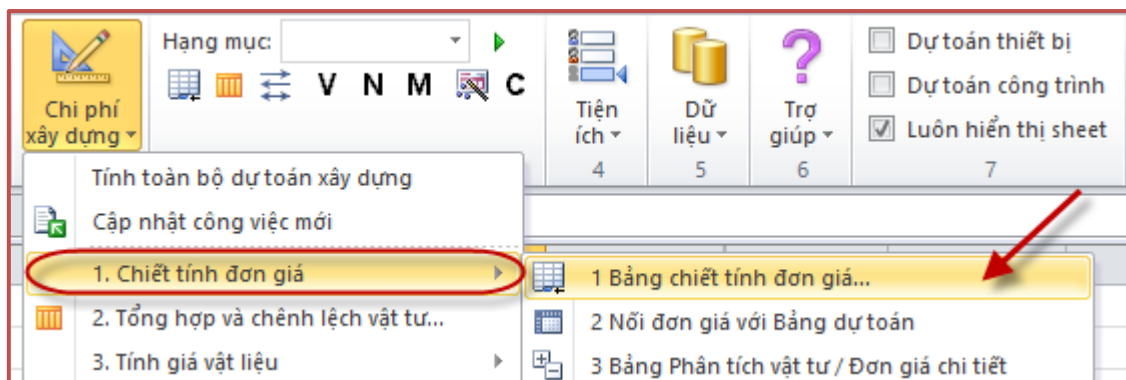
Chi phí xây dựng

Hạng mục:

V N M C

Tiện ích

4

Dữ liệu

5

Trợ giúp

6

Dự toán thiết bị

Dự toán công trình

Luôn hiển thị sheet

7

Tính toàn bộ dự toán xây dựng

Cập nhật công việc mới

1. Chiết tính đơn giá

2. Tổng hợp và chênh lệch vật tư...

3. Tính giá vật liệu

1 Bảng chiết tính đơn giá...

2 Nối đơn giá với Bảng dự toán

3 Bảng Phân tích vật tư / Đơn giá chi tiết